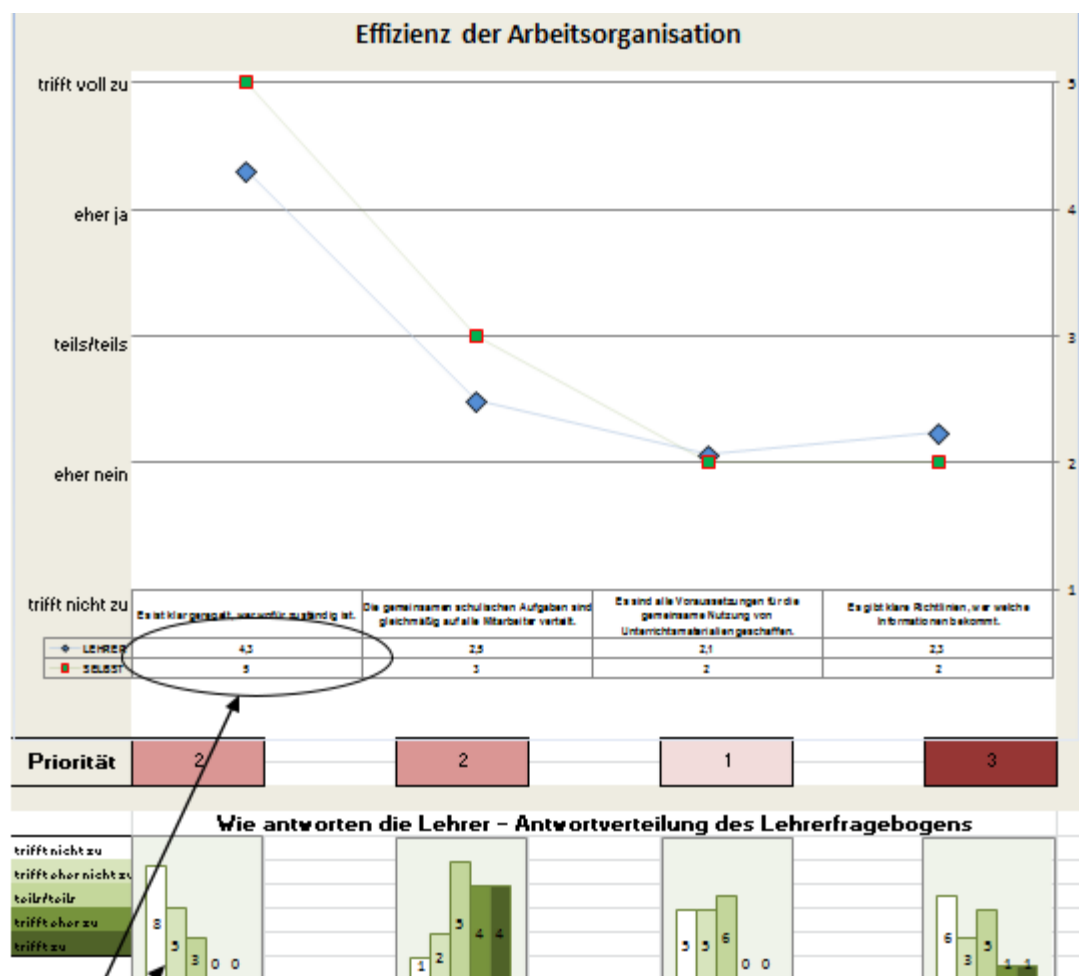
Effizienz der Arbeitsorganisation

trifft voll zu
eher ja
teils/teils
eher nein
trifft nicht zu

5
4
3
2
1

| | Es ist klar geregelt, wer wofür zuständig ist. | Die gemeinsamen schulischen Aufgaben sind gleichmäßig auf alle Mitarbeiter verteilt. | Es sind alle Voraussetzungen für die gemeinsame Nutzung von Unterrichtsmaterialien geschaffen. | Es gibt klare Richtlinien, wer welche Informationen bekommt. |
|---|---|---|---|---|
| LEHRER | 4,3 | 2,5 | 2,1 | 2,3 |
| SELBST | 5 | 3 | 2 | 2 |

Priorität 2 2 1 3

Wie antworten die Lehrer - Antwortverteilung des Lehrerfragebogens

trifft nicht zu
trifft eher nicht zu
teils/teils
trifft eher zu
trifft zu

8 5 3 0 0
1 2 5 4 4
5 5 6 0 0
6 3 5 1 1